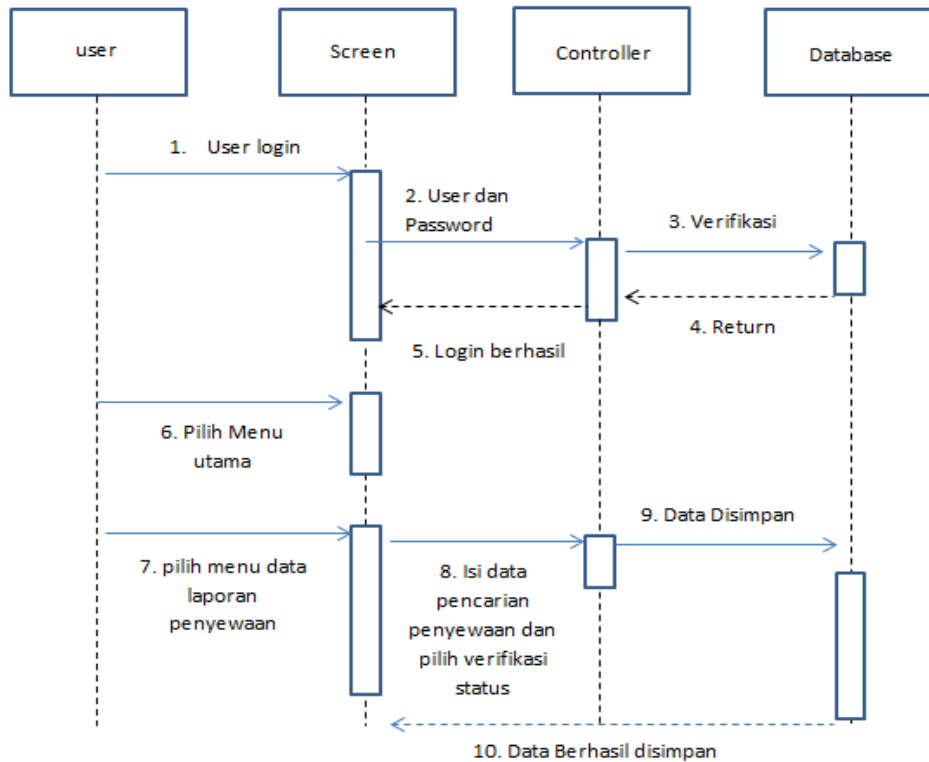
user

Screen

Controller

Database

1. User login

2. User dan Password

3. Verifikasi

4. Return

5. Login berhasil

6. Pilih Menu utama

9. Data Disimpan

7. pilih menu data laporan penyewaan

8. Isi data pencarian penyewaan dan pilih verifikasi status

10. Data Berhasil disimpan